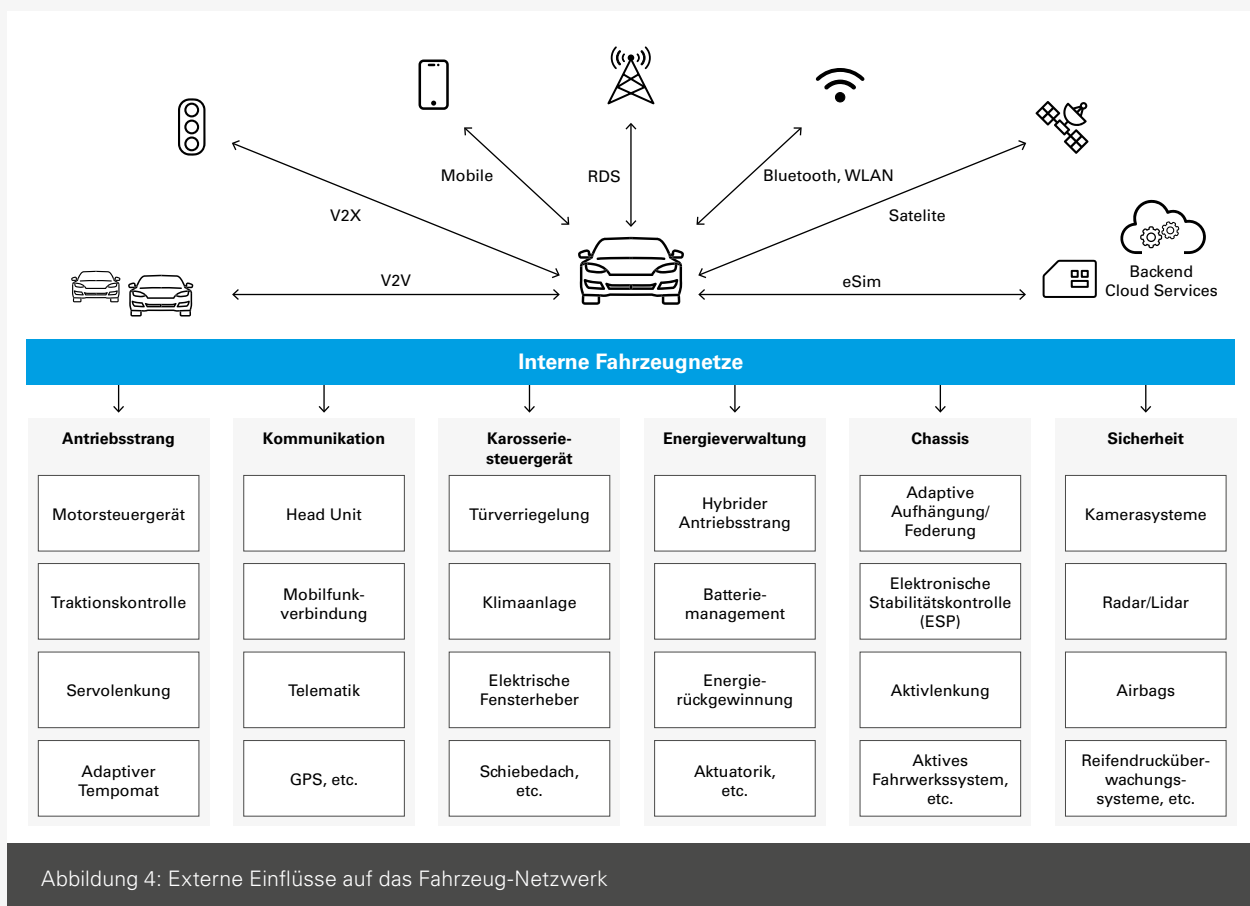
Mobile

RDS

Bluetooth, WLAN

V2X

Satelite

Backend Cloud Services

V2V

eSim

Interne Fahrzeugnetze

| Antriebsstrang | Kommunikation | Karosseriesteuergerät | Energieverwaltung | Chassis | Sicherheit |
|---|---|---|---|---|---|
| Motorsteuergerät | Head Unit | Türverriegelung | Hybrider Antriebsstrang | Adaptive Aufhängung/ Federung | Kamerasysteme |
| Traktionskontrolle | Mobilfunkverbindung | Klimaanlage | Batteriemanagement | Elektronische Stabilitätskontrolle (ESP) | Radar/Lidar |
| Servolenkung | Telematik | Elektrische Fensterheber | Energierückgewinnung | Aktivlenkung | Airbags |
| Adaptiver Tempomat | GPS, etc. | Schiebedach, etc. | Aktuatorik, etc. | Aktives Fahrwerkssystem, etc. | Reifendrucküberwachungssysteme, etc. |

Abbildung 4: Externe Einflüsse auf das Fahrzeug-Netzwerk